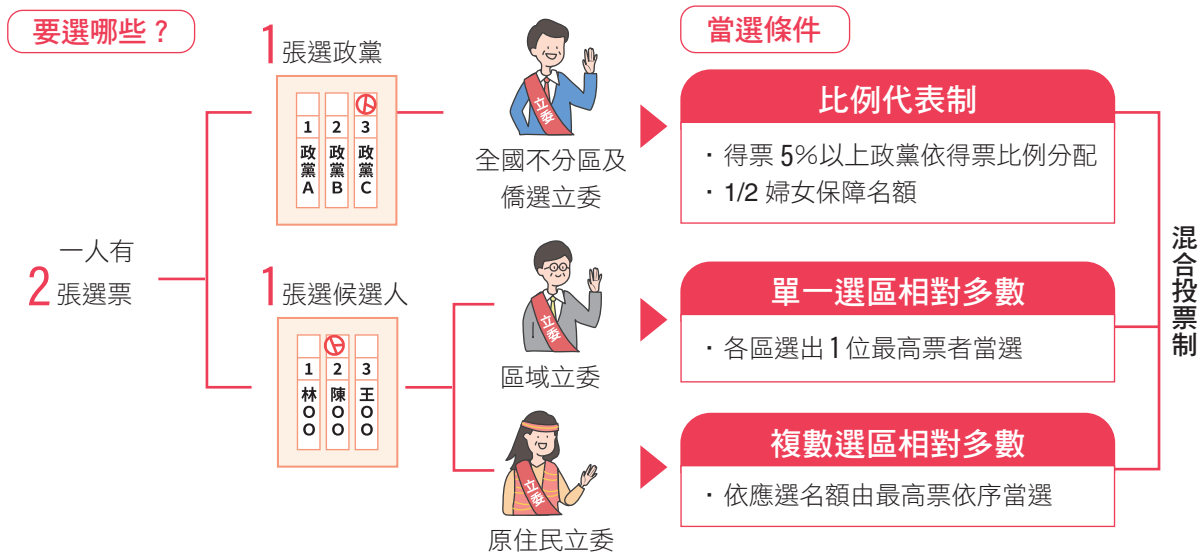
要選哪些？

一人有
2 張選票

1 張選政黨

| 1 政黨A | 2 政黨B | 3 政黨C |
|---|---|---|

1 張選候選人

| 1 林OO | 2 陳OO | 3 王OO |
|---|---|---|

立委
全國不分區及僑選立委

立委
區域立委

立委
原住民立委

當選條件

比例代表制
・得票 5%以上政黨依得票比例分配
・1/2 婦女保障名額

單一選區相對多數
・各區選出 1 位最高票者當選

複數選區相對多數
・依應選名額由最高票依序當選

混合投票制